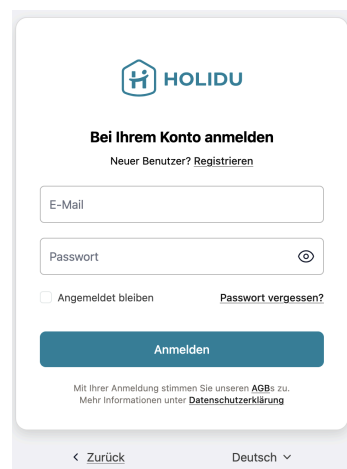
HOLIDU

Bei Ihrem Konto anmelden

Neuer Benutzer? Registrieren

E-Mail

Passwort

Angemeldet bleiben

Passwort vergessen?

Anmelden

Mit Ihrer Anmeldung stimmen Sie unseren AGBs zu. Mehr Informationen unter Datenschutzerklärung

< Zurück

Deutsch